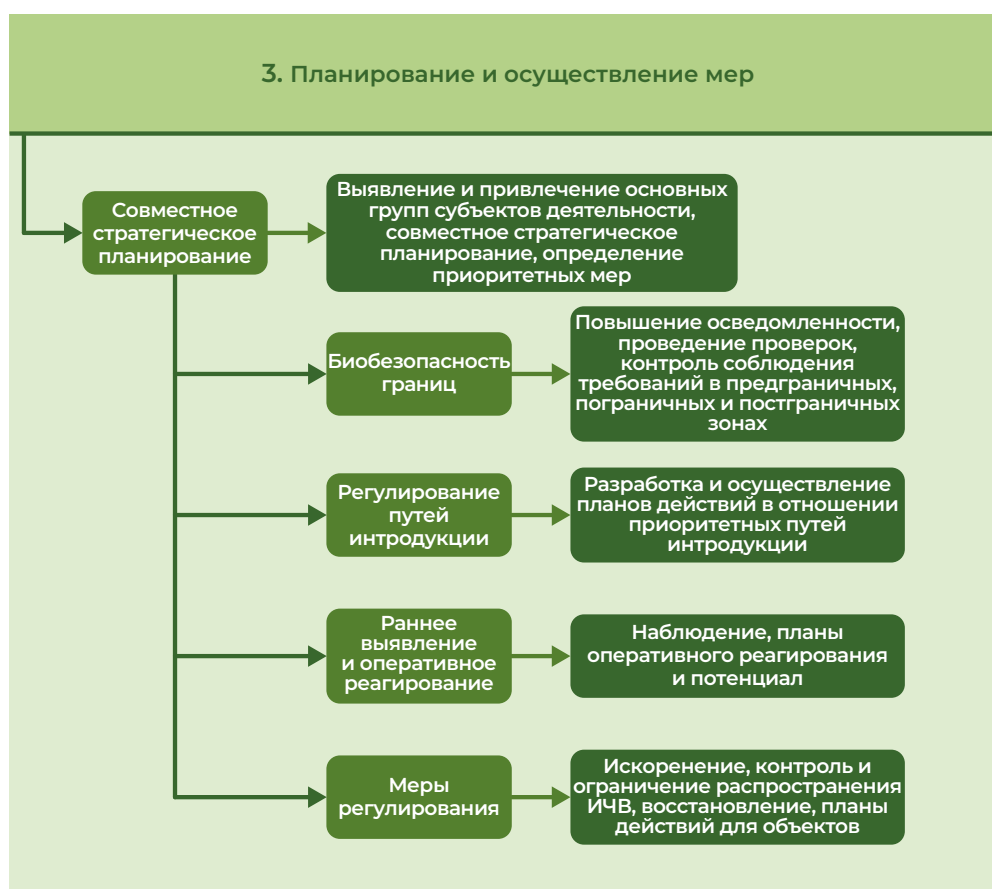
3. Планирование и осуществление мер

Совместное стратегическое планирование

Выявление и привлечение основных групп субъектов деятельности, совместное стратегическое планирование, определение приоритетных мер

Биобезопасность границ

Повышение осведомленности, проведение проверок, контроль соблюдения требований в предграничных, пограничных и постграничных зонах

Регулирование путей интродукции

Разработка и осуществление планов действий в отношении приоритетных путей интродукции

Раннее выявление и оперативное реагирование

Наблюдение, планы оперативного реагирования и потенциал

Меры регулирования

Искоренение, контроль и ограничение распространения ИЧВ, восстановление, планы действий для объектов